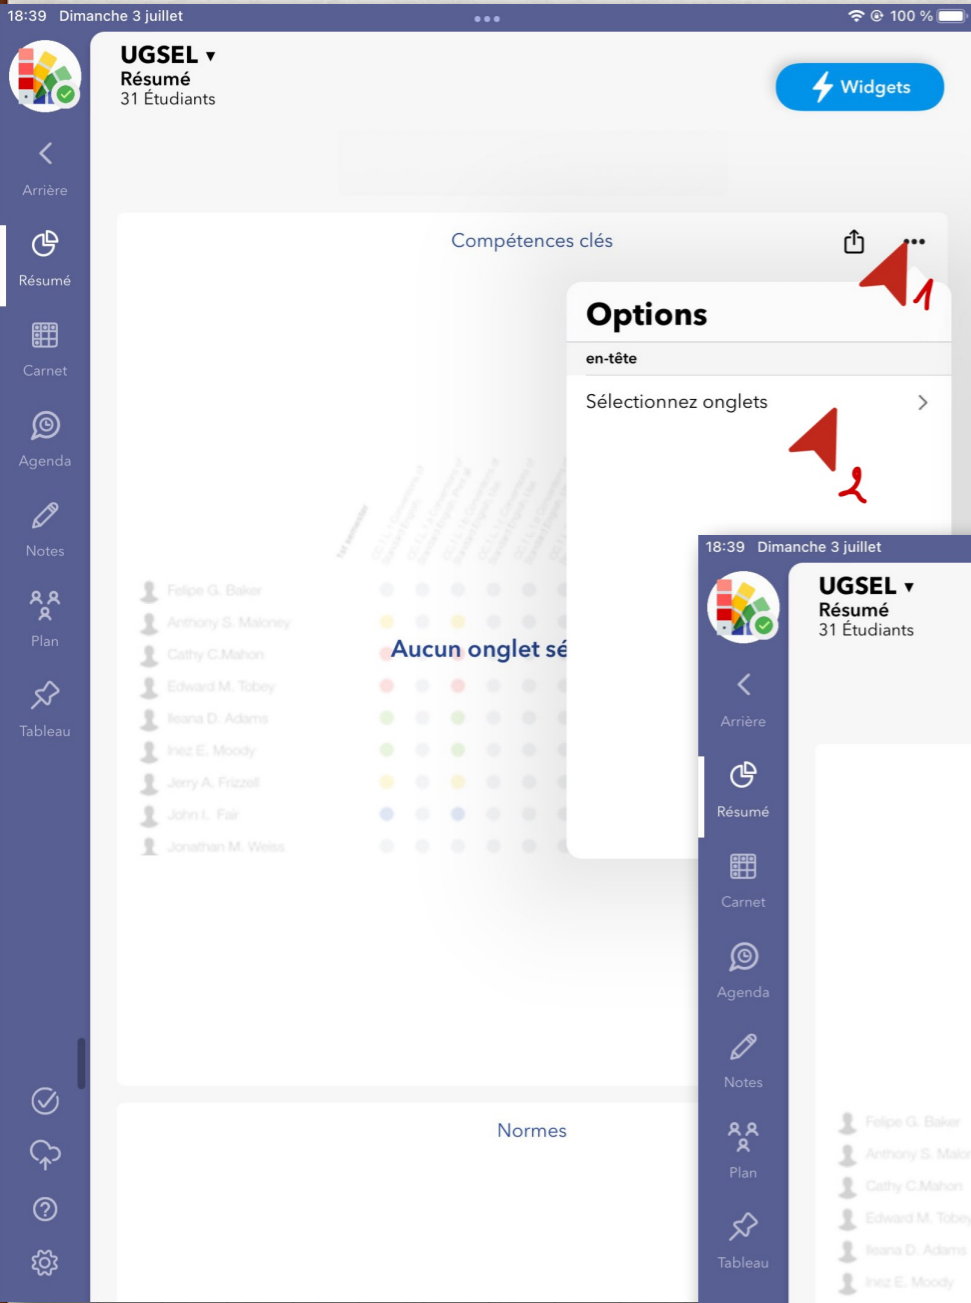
18:39 Dimanche 3 juillet
100 %

UGSEL ▾
Résumé
31 Étudiants

Widgets

Arrière
Résumé
Carnet
Agenda
Notes
Plan
Tableau

Compétences clés

1

Options
en-tête
Sélectionnez onglets

2

Felipe G. Baker
Anthony S. Maloney
Cathy C.Mahon
Edward M. Tobey
Ileana D. Adams
Inez E. Moody
Jerry A. Frizzell
John I. Fair
Jonathan M. Weiss

Aucun onglet sé

Normes

18:39 Dimanche 3 juillet

UGSEL ▾
Résumé
31 Étudiants

Arrière
Résumé
Carnet
Agenda
Notes
Plan
Tableau

Felipe G. Baker
Anthony S. Malo
Cathy C.Mahon
Edward M. Tobey
Ileana D. Adams
Inez E. Moody